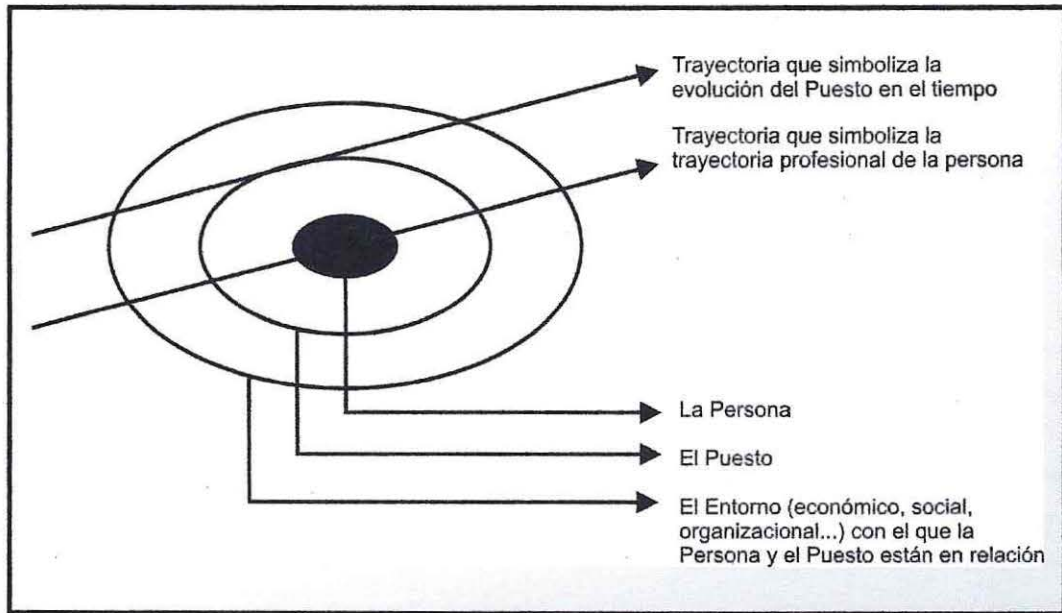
Trayectoria que simboliza la evolución del Puesto en el tiempo

Trayectoria que simboliza la trayectoria profesional de la persona

La Persona

El Puesto

El Entorno (económico, social, organizacional...) con el que la Persona y el Puesto están en relación